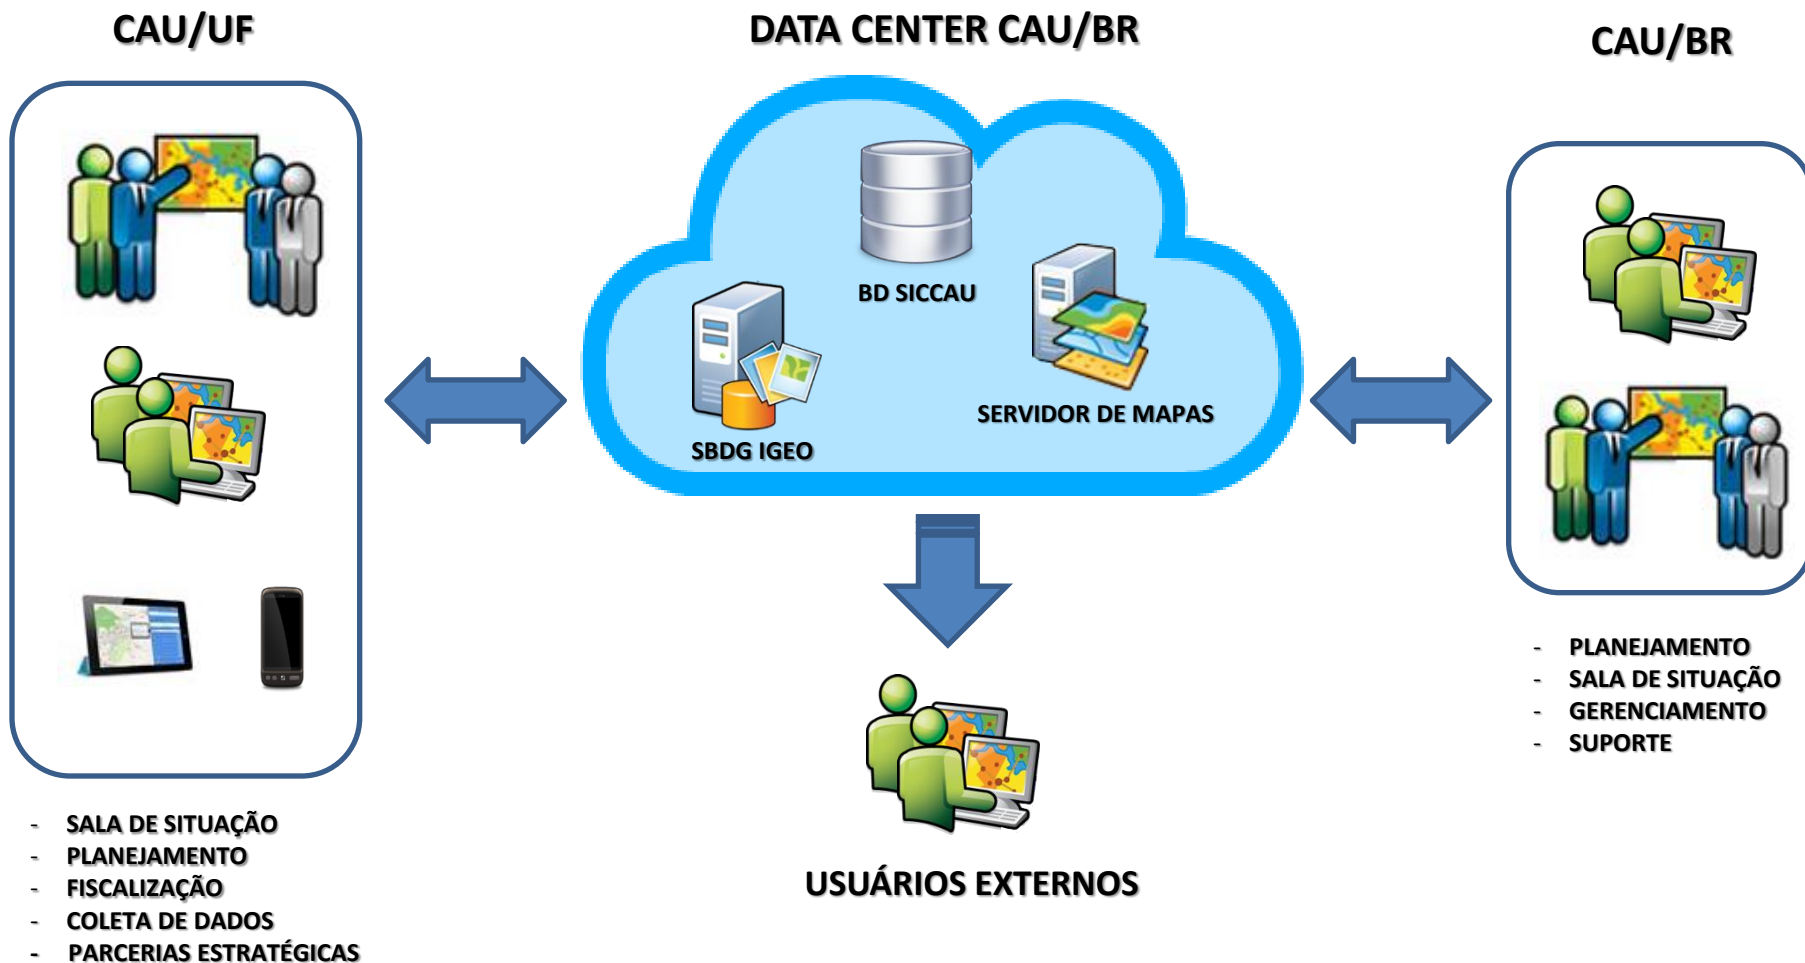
CAU/UF

DATA CENTER CAU/BR

CAU/BR

BD SICCAU

SBDG IGEO

SERVIDOR DE MAPAS

- SALA DE SITUAÇÃO
- PLANEJAMENTO
- FISCALIZAÇÃO
- COLETA DE DADOS
- PARCERIAS ESTRATÉGICAS

USUÁRIOS EXTERNOS

- PLANEJAMENTO
- SALA DE SITUAÇÃO
- GERENCIAMENTO
- SUPORTE